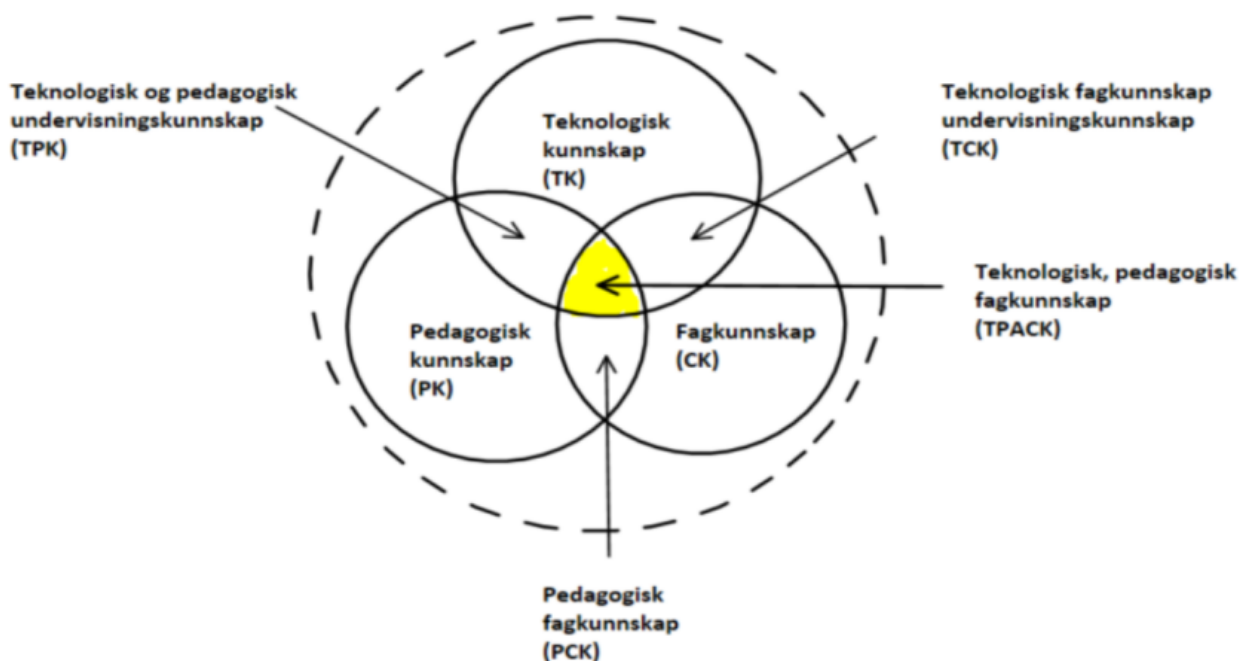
Teknologisk og pedagogisk undervisningskunnskap (TPK)

Teknologisk kunnskap (TK)

Teknologisk fagkunnskap undervisningskunnskap (TCK)

Teknologisk, pedagogisk fagkunnskap (TPACK)

Pedagogisk kunnskap (PK)

Fagkunnskap (CK)

Pedagogisk fagkunnskap (PCK)